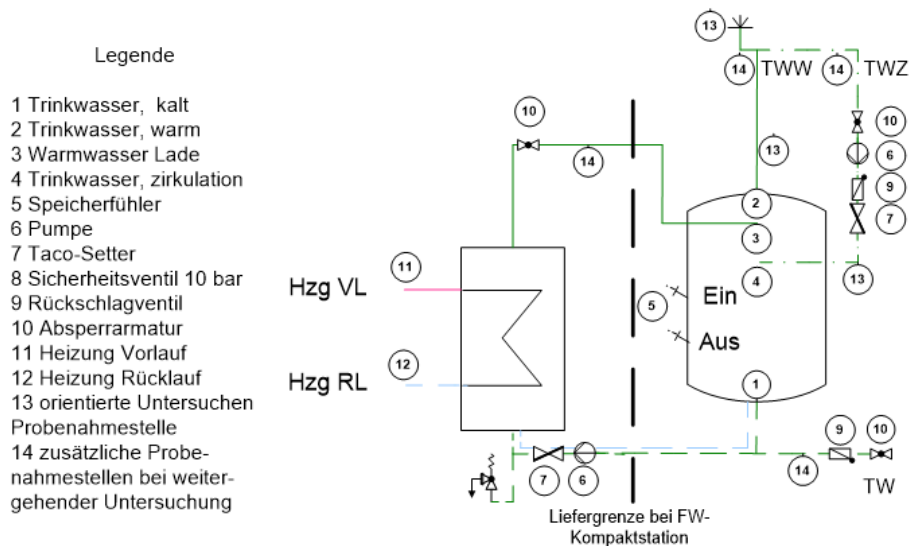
Legende

1 Trinkwasser, kalt
2 Trinkwasser, warm
3 Warmwasser Lade
4 Trinkwasser, zirkulation
5 Speicherfühler
6 Pumpe
7 Taco-Setter
8 Sicherheitsventil 10 bar
9 Rückschlagventil
10 Absperrarmatur
11 Heizung Vorlauf
12 Heizung Rücklauf
13 orientierte Untersuchen Probenahmestelle
14 zusätzliche Probenahmestellen bei weitergehender Untersuchung

13
14 TWW
14 TWZ
10
13
10
14
6
9
2
7
3
11
Hzg VL
4
13
Ein
5
Aus
12
Hzg RL
1
9
10
7
6
14
TW
Liefergrenze bei FW-Kompaktstation